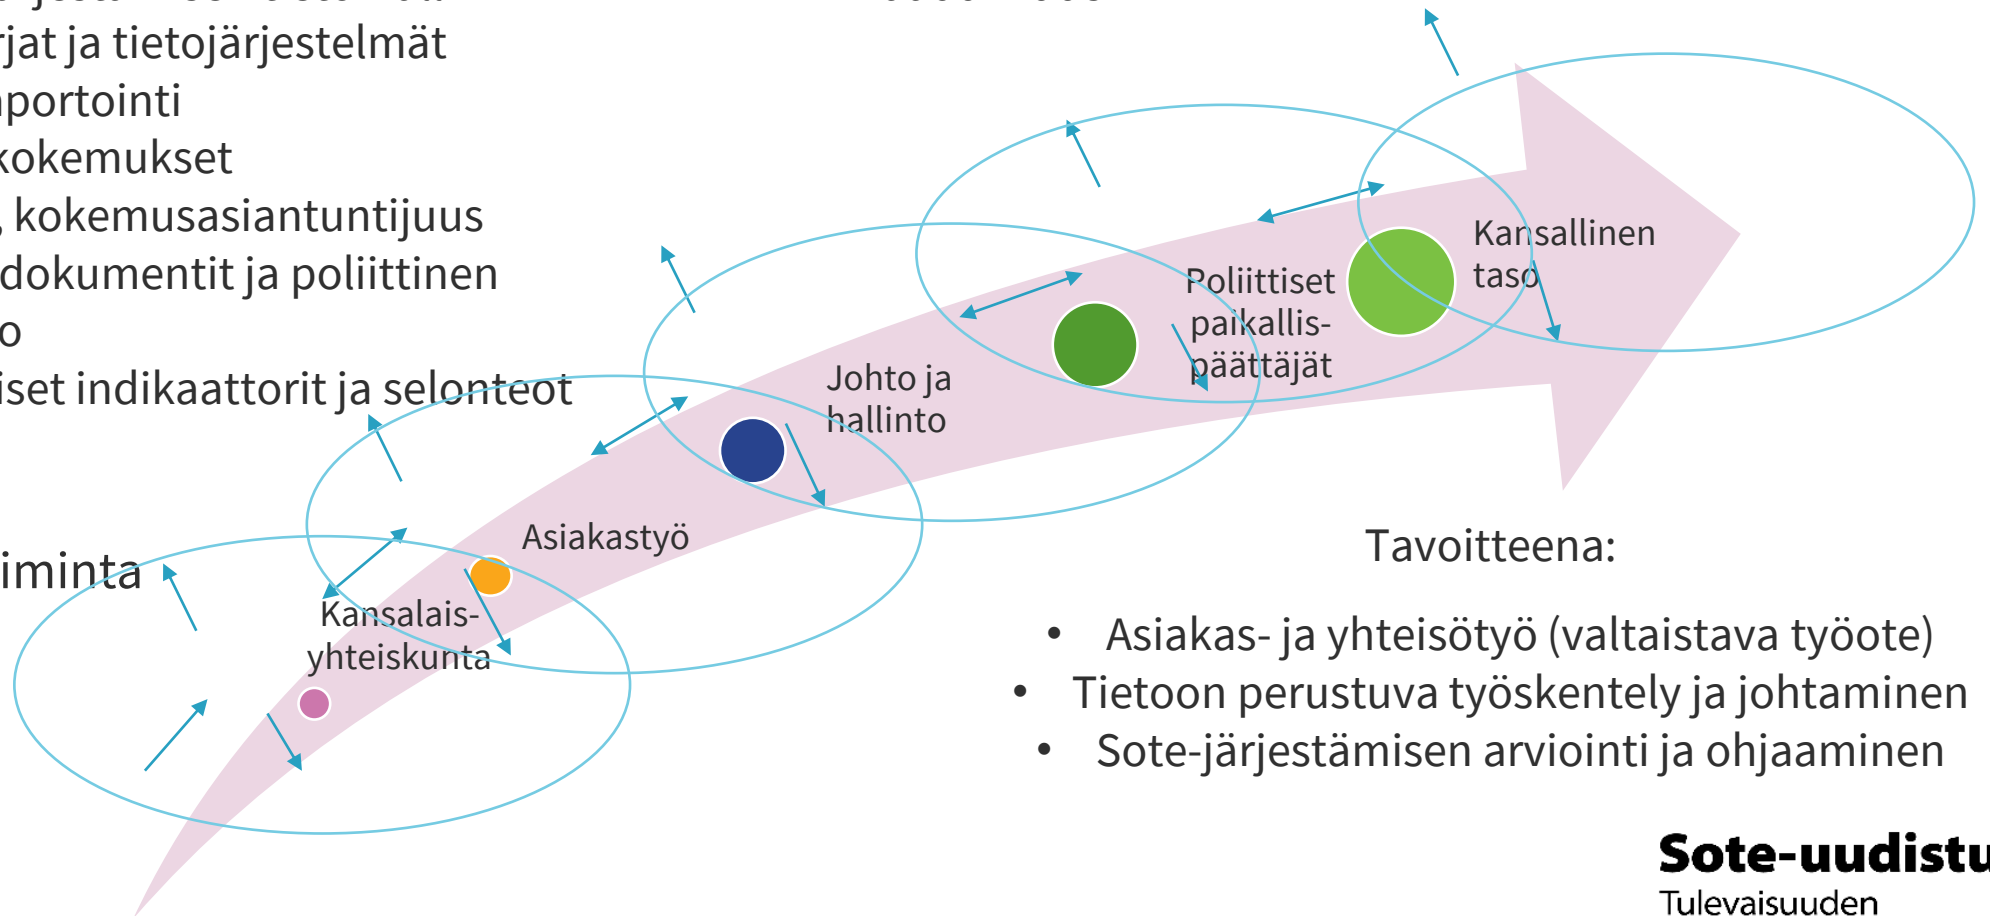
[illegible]
rjat ja tietojärjestelmät
portointi
kokemukset
, kokemusasiantuntijuus
dokumentit ja poliittinen
o
iset indikaattorit ja selonteot

iminta

Kansallinen taso

Poliittiset paikallis-päättäjät

Johto ja hallinto

Asiakastyö

Kansalais-yhteiskunta

Tavoitteena:

- Asiakas- ja yhteisötyö (valtaistava työote)
- Tietoon perustuva työskentely ja johtaminen
- Sote-järjestämisen arviointi ja ohjaaminen

Sote-uudistu
Tulevaisuuden